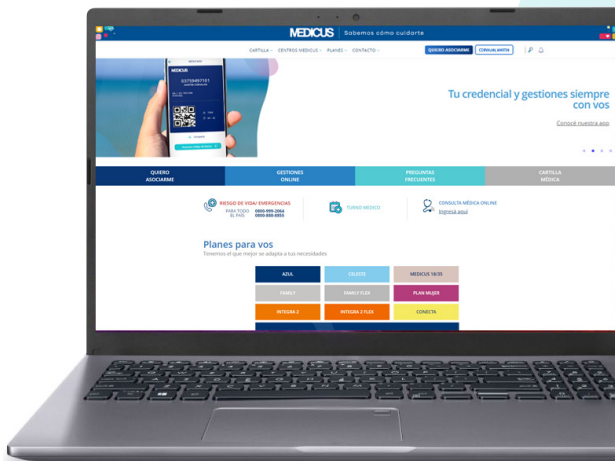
MEDICUS | Sabemos cómo cuidarte

CARTILLA · CENTROS MEDICUS · PLANES · CONTACTO

QUIERO ASOCIARME · CONSULTÁ ONLINE

MEDICUS

Tu credencial y gestiones siempre con vos

Conocé nuestra app

QUIERO ASOCIARME · GESTIONES ONLINE · PREGUNTAS FRECUENTES · CARTILLA MÉDICA

RIESGO DE VIDA/ EMERGENCIAS
PARA TODO EL PAÍS 0800-999-2664 0800-888-8888

TURNO MÉDICO

CONSULTA MÉDICA ONLINE
Ingresá aquí

Planes para vos
Tenemos el que mejor se adapta a tus necesidades

| AZUL | CELESTE | MEDICUS 18/35 |
|---|---|---|
| FAMILY | FAMILY FLEX | PLAN MUJER |
| INTEGRA 2 | INTEGRA 2 FLEX | CONECTA |